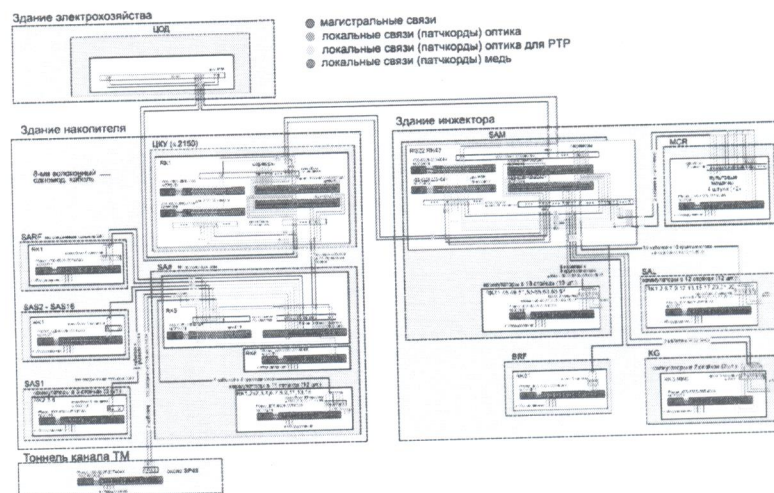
Здание электрохозяйства

ЦОД

магистральные связи
локальные связи (патчкорды) оптика
локальные связи (патчкорды) оптика для РТР
локальные связи (патчкорды) медь

Здание накопителя

ЦКУ (+2150)

8-ми волоконный одномод. кабель

RA1

SARF

SAS2 - SAS16

SAS1

SAR

RA3

Здание инжектора

SAM

MCR

SA

BRF

KC

Тоннель канала ТМ

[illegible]